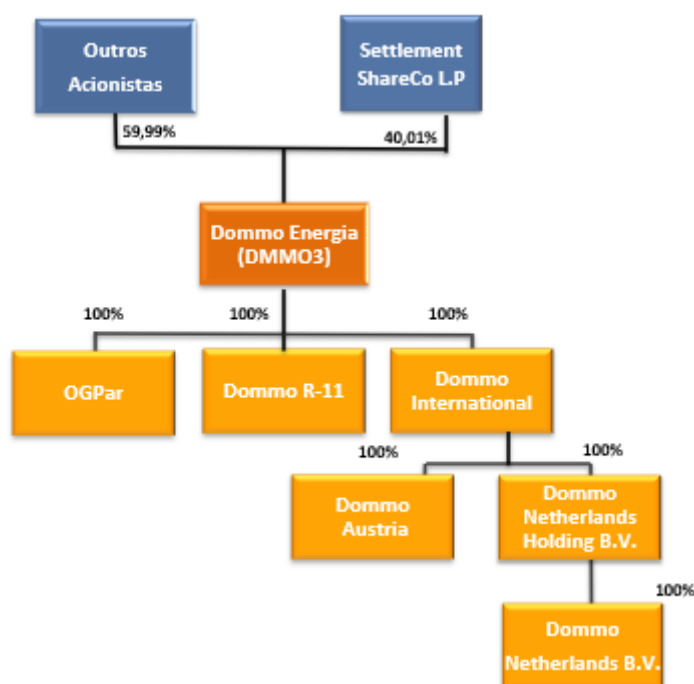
Outros Acionistas

Settlement ShareCo L.P

59,99%

40,01%

Dommo Energia (DMMO3)

100%

100%

100%

OGPar

Dommo R-11

Dommo International

100%

100%

Dommo Austria

Dommo Netherlands Holding B.V.

100%

Dommo Netherlands B.V.